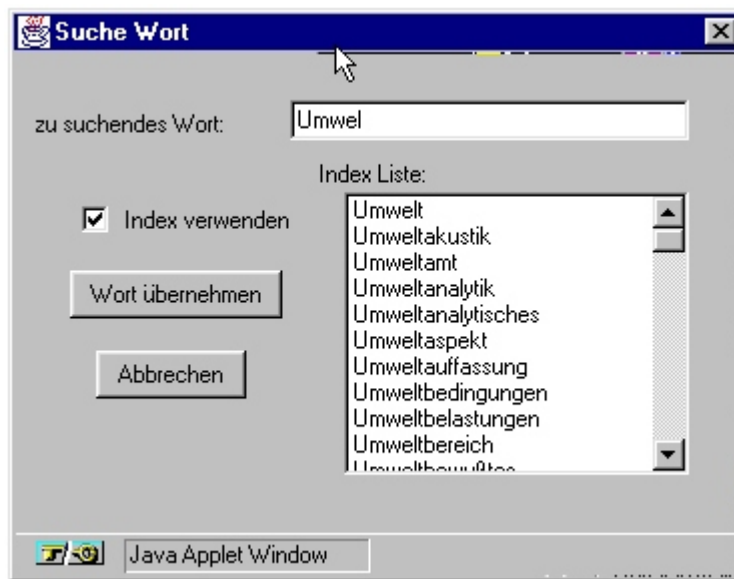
Suche Wort

zu suchendes Wort: Umwel

Index Liste:

Index verwenden

Wort übernehmen

Abbrechen

Umwelt
Umweltakustik
Umweltamt
Umweltanalytik
Umweltanalytisches
Umweltaspekt
Umweltauffassung
Umweltbedingungen
Umweltbelastungen
Umweltbereich
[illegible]

Java Applet Window